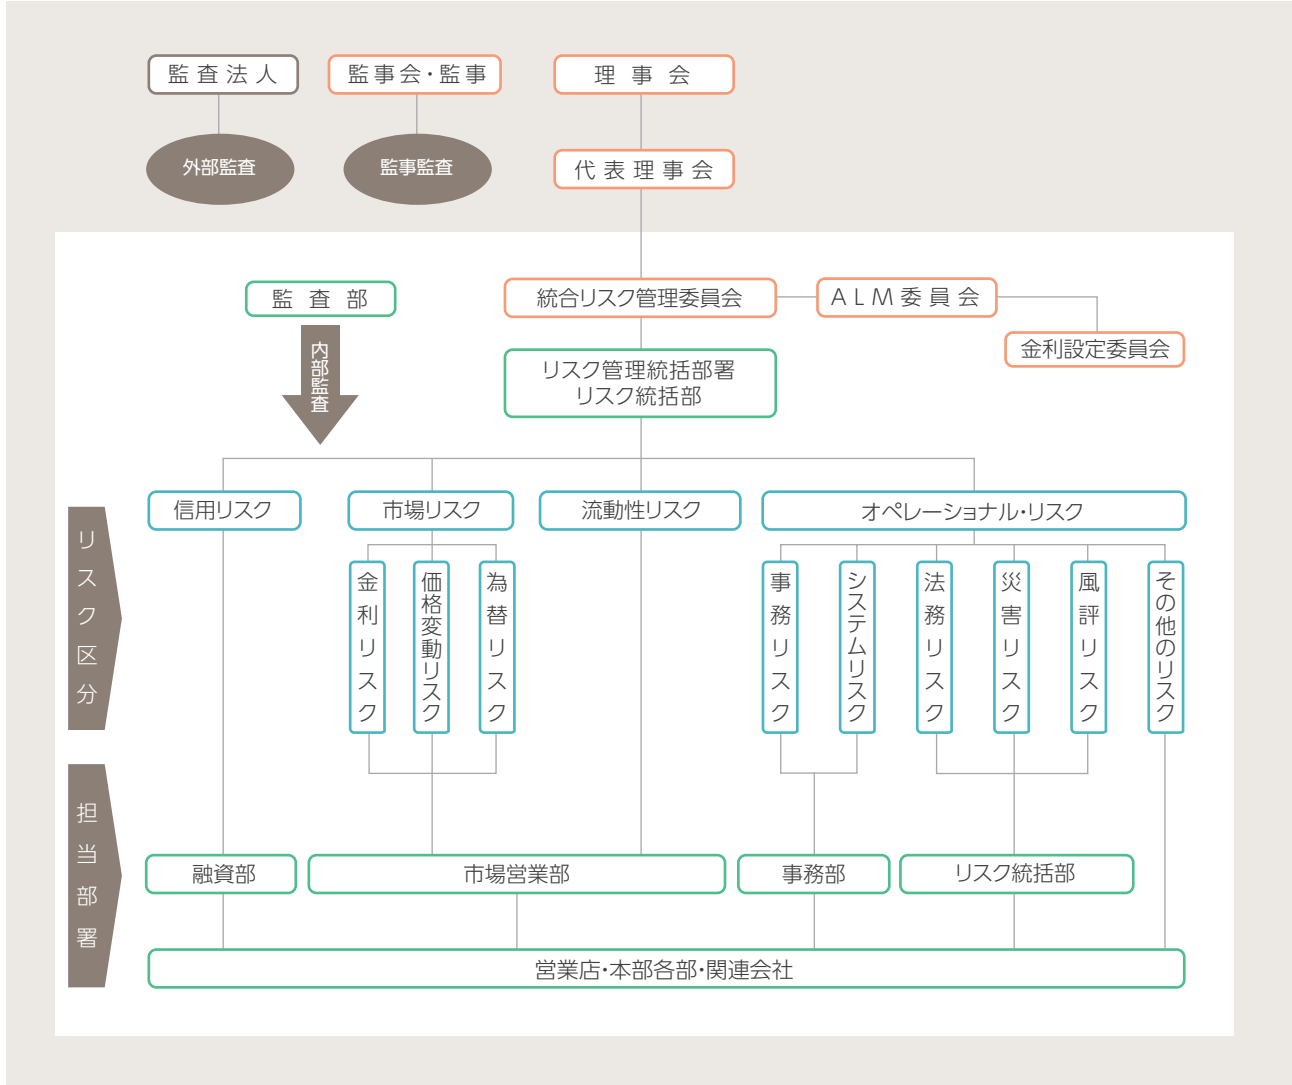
監査法人
監事会・監事
理事会
外部監査
監事監査
代表理事会
監査部
統合リスク管理委員会
ALM委員会
金利設定委員会
内部監査
リスク管理統括部署
リスク統括部
信用リスク
市場リスク
流動性リスク
オペレーショナル・リスク
リスク区分
金利リスク
価格変動リスク
為替リスク
事務リスク
システムリスク
法務リスク
災害リスク
風評リスク
その他のリスク
担当部署
融資部
市場営業部
事務部
リスク統括部
営業店・本部各部・関連会社